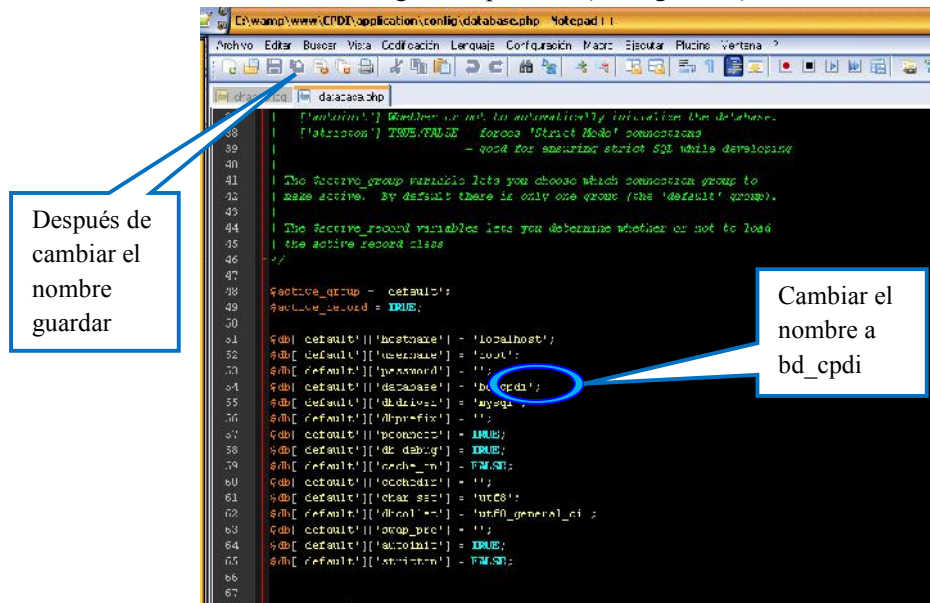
C:\wamp\www\CPDI\application\config\database.php - Notepad++

Archivo Editar Buscar Vista Codificación Lenguaje Configuración Macro Ejecutar Plugins Ventana ?

database.php

37 | ['autoinit'] Whether or not to automatically initialize the database.
38 | ['stricton'] TRUE/FALSE - forces 'Strict Mode' connections
39 | - good for ensuring strict SQL while developing
40 |
41 | The $active_group variable lets you choose which connection group to
42 | make active. By default there is only one group (the 'default' group).
43 |
44 | The $active_record variables lets you determine whether or not to load
45 | the active record class
46 */
47
48 $active_group = 'default';
49 $active_record = TRUE;
50
51 $db['default']['hostname'] = 'localhost';
52 $db['default']['username'] = 'root';
53 $db['default']['password'] = '';
54 $db['default']['database'] = 'bd_cpdi';
55 $db['default']['dbdriver'] = 'mysql';
56 $db['default']['dbprefix'] = '';
57 $db['default']['pconnect'] = TRUE;
58 $db['default']['db_debug'] = TRUE;
59 $db['default']['cache_on'] = FALSE;
60 $db['default']['cachedir'] = '';
61 $db['default']['char_set'] = 'utf8';
62 $db['default']['dbcollat'] = 'utf8_general_ci';
63 $db['default']['swap_pre'] = '';
64 $db['default']['autoinit'] = TRUE;
65 $db['default']['stricton'] = FALSE;
66
67

Después de cambiar el nombre guardar

Cambiar el nombre a bd_cpdi